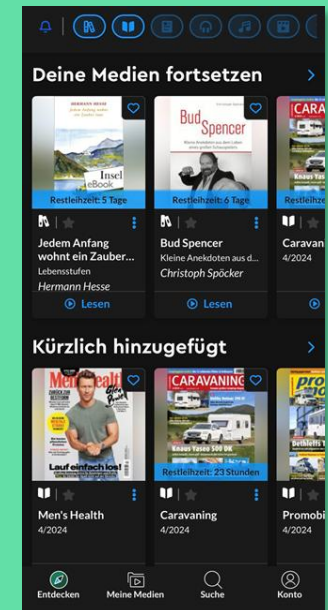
Deine Medien fortsetzen

HERMANN HESSE
Jedem Anfang wohnt ein Zauber inne
Insel eBook
Restleihzeit: 5 Tage
Jedem Anfang wohnt ein Zauber...
Lebensstufen
Hermann Hesse
Lesen

Bud Spencer
Restleihzeit: 6 Tage
Bud Spencer
Kleine Anekdoten aus d...
Christoph Spöcker
Lesen

CARA
Knaus Yas
Restleihze
Caravan
4/2024

Kürzlich hinzugefügt

Men'sHealth
Lauf einfach los!
Men's Health
4/2024

CARAVANING
Knaus Yaseo 500 DK
Restleihzeit: 23 Stunden
Caravaning
4/2024

Promobi
Dethleffs
Promobi
4/2024

Entdecken
Meine Medien
Suche
Konto